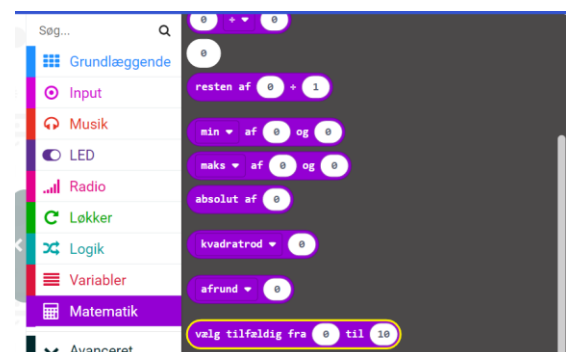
Søg...

Grundlæggende
Input
Musik
LED
Radio
Løkker
Logik
Variabler
Matematik
Avanceret

0 + 0
0
resten af 0 ÷ 1
min af 0 og 0
maks af 0 og 0
absolut af 0
kvadratrod 0
afrund 0
vælg tilfældig fra 0 til 10